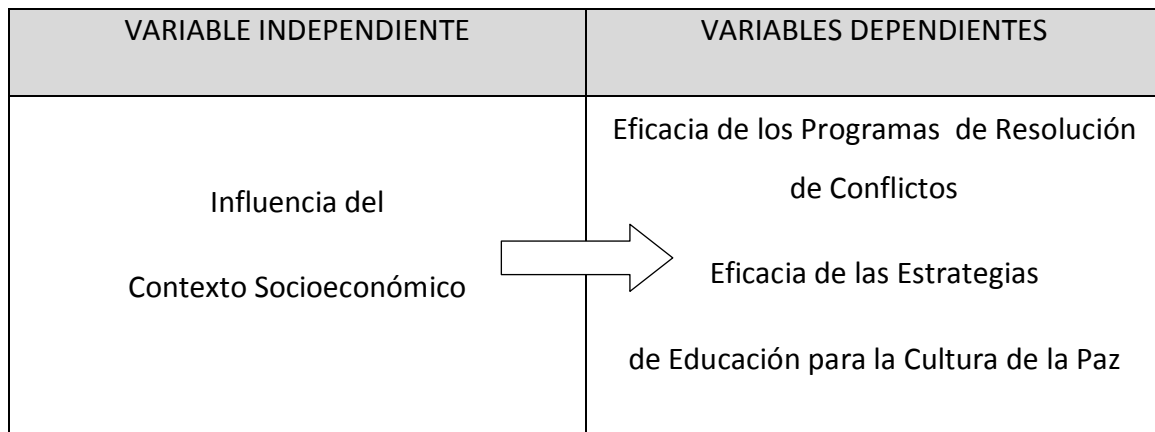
| VARIABLE INDEPENDIENTE | VARIABLES DEPENDIENTES |
|---|---|
| Influencia del Contexto Socioeconómico | Eficacia de los Programas de Resolución de Conflictos<br><br>Eficacia de las Estrategias de Educación para la Cultura de la Paz |